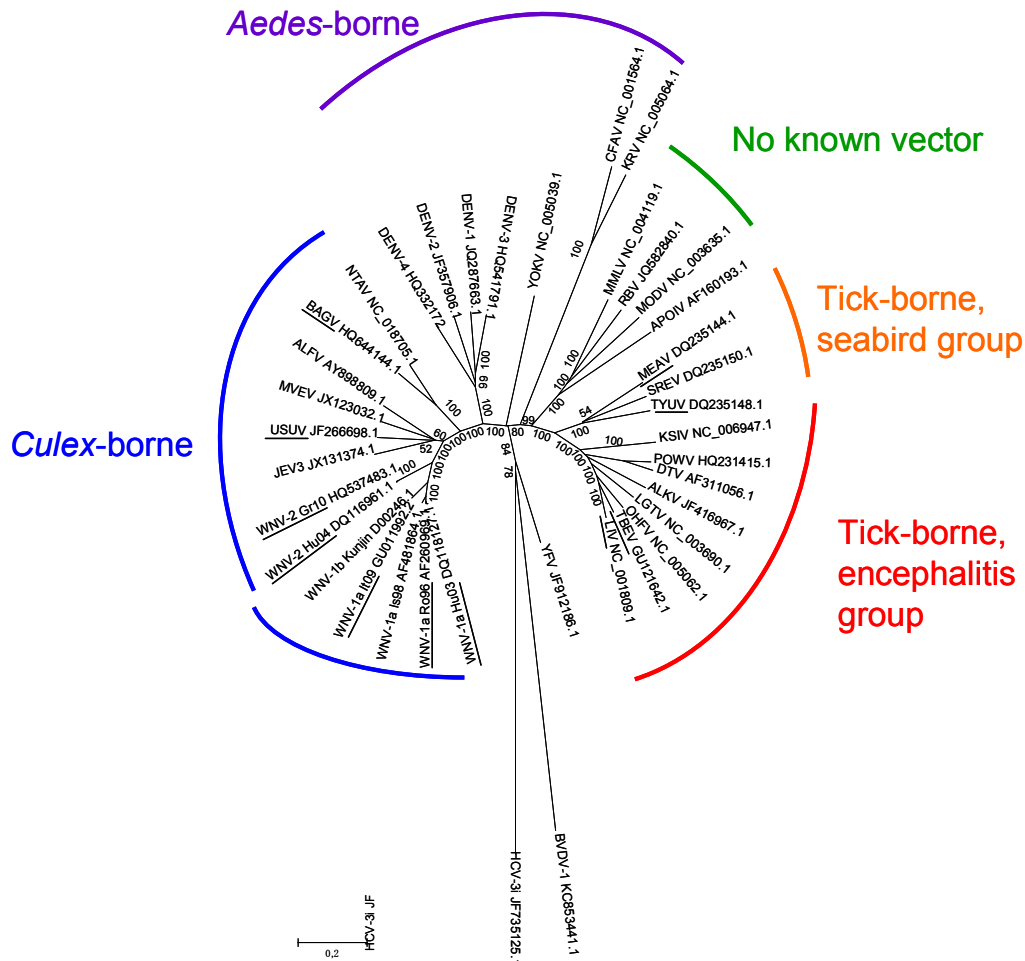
Aedes-borne

No known vector

Tick-borne, seabird group

Culex-borne

Tick-borne, encephalitis group

CFAV NC_001564.1
KRV NC_005064.1
YOKV NC_005039.1
DENV-3 HQ541791.1
DENV-1 JQ287663.1
DENV-2 JF357906.1
DENV-4 HQ332172
NTAV NC_018705.1
BAGV HQ644144.1
ALFV AY898809.1
MVEV JX123032.1
USUV JF266698.1
JEV3 JX131374.1
WNV-2 Gr10 HQ537483.1
WNV-2 Hu04 DQ116961.1
WNV-1b Kunjin D00246.1
WNV-1a It09 GU011992.2
WNV-1a Is98 AF481864.1
WNV-1a Ro96 AF260969.1
WNV-1a Hu03 DQ118127.1
YFV JF912186.1
HCV-3i JF735125.1
BVDV-1 KC853441.1
MMLV NC_004119.1
RBV JQ582840.1
MODV NC_003635.1
APOIV AF160193.1
MEAV DQ235144.1
SREV DQ235150.1
TYUV DQ235148.1
KSIV NC_006947.1
POWV HQ231415.1
DTV AF311056.1
ALKV JF416967.1
LGTV NC_003690.1
OHFV NC_005062.1
TBEV GU121642.1
LIV NC_001809.1

100 100 66 100 100 60 52 100 100 100 100 100 100 100 100 84 78 80 99 100 100 100 100 54 100 100 100 100 100

HCV-3i JF
0,2